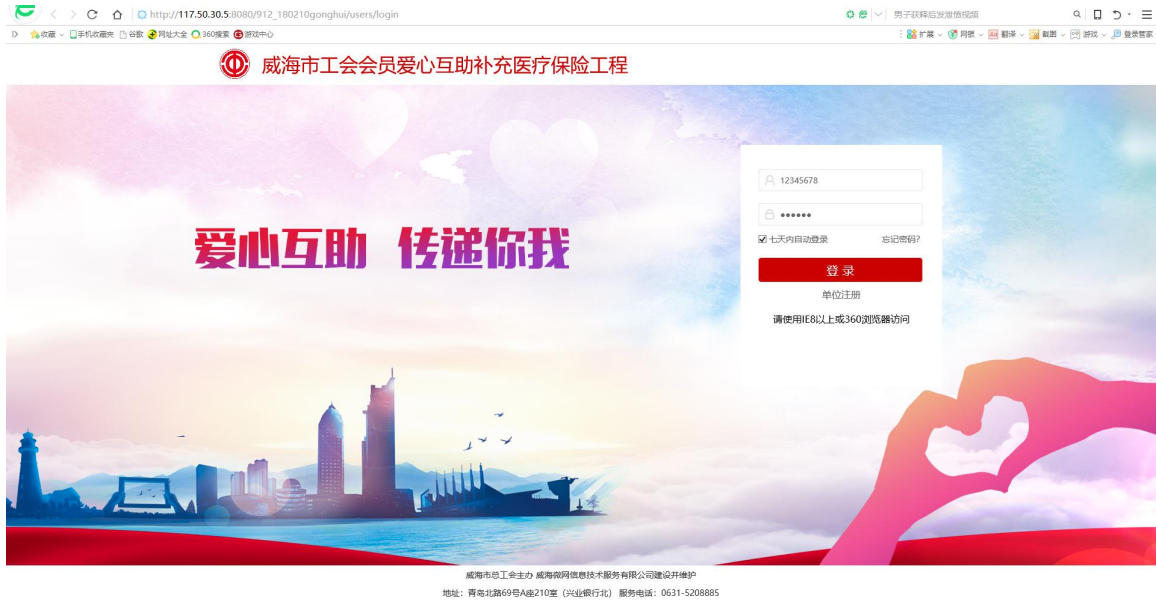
http://117.50.30.5:8080/912_180210gonghui/users/login

男子获释后发微信视频

收藏 手机收藏夹 谷歌 网址大全 360搜索 游戏中心

扩展 网银 翻译 截图 游戏 登录管家

威海市工会会员爱心互助补充医疗保险工程

爱心互助 传递你我

12345678

••••••

七天内自动登录

忘记密码?

登 录

单位注册

请使用IE8以上或360浏览器访问

威海市总工会主办 威海微网信息技术服务有限公司建设并维护

地址：青岛北路69号A座210室（兴业银行北） 服务电话：0631-5208885